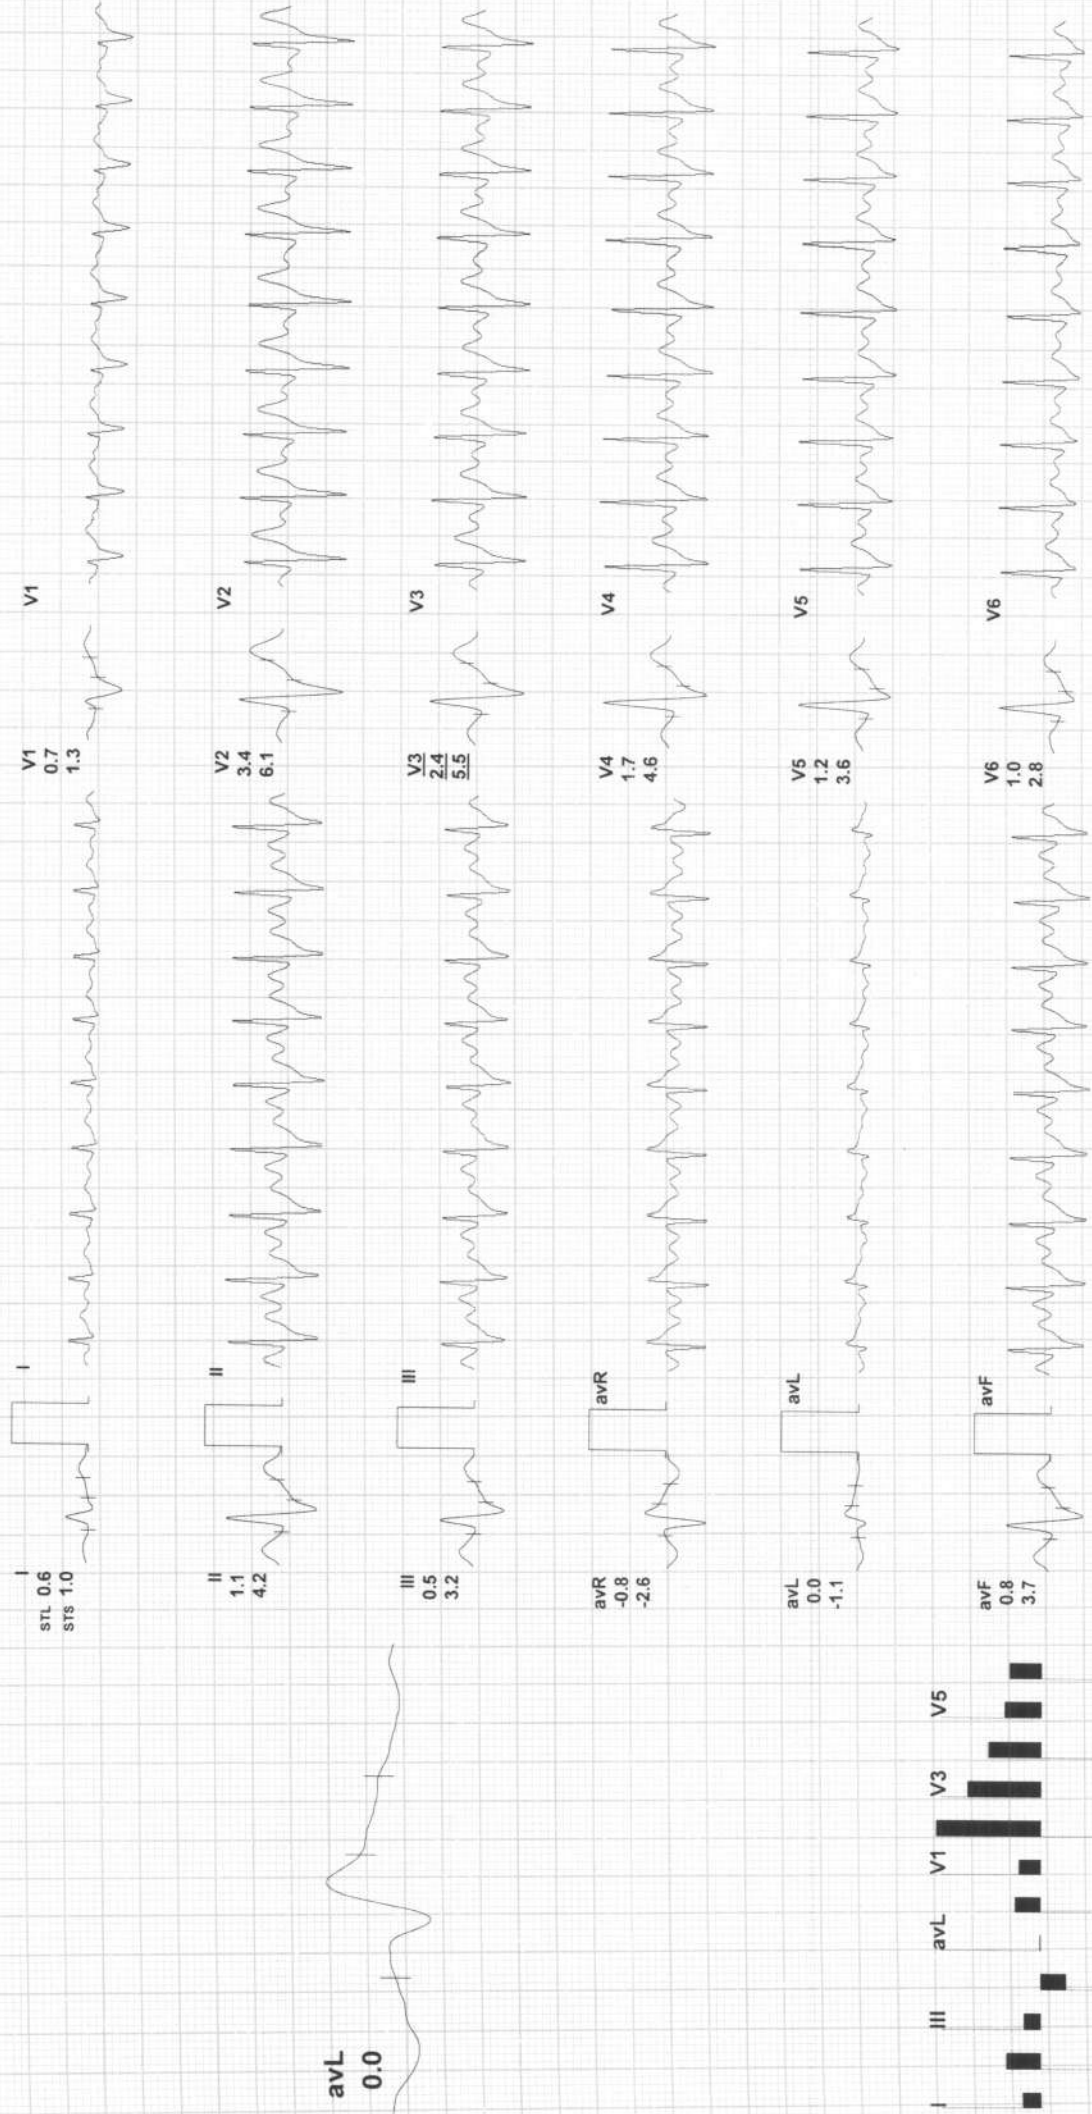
I
STL 0.6
STS 1.0

I

II
1.1
4.2

II

III
0.5
3.2

III

avR
-0.8
-2.6

avR

avL
0.0
-1.1

avL

avF
0.8
3.7

avF

V1
0.7
1.3

V1

V2
3.4
6.1

V2

V3
2.4
5.5

V3

V4
1.7
4.6

V4

V5
1.2
3.6

V5

V6
1.0
2.8

V6

avL
0.0

I
III
avL
V1
V3
V5